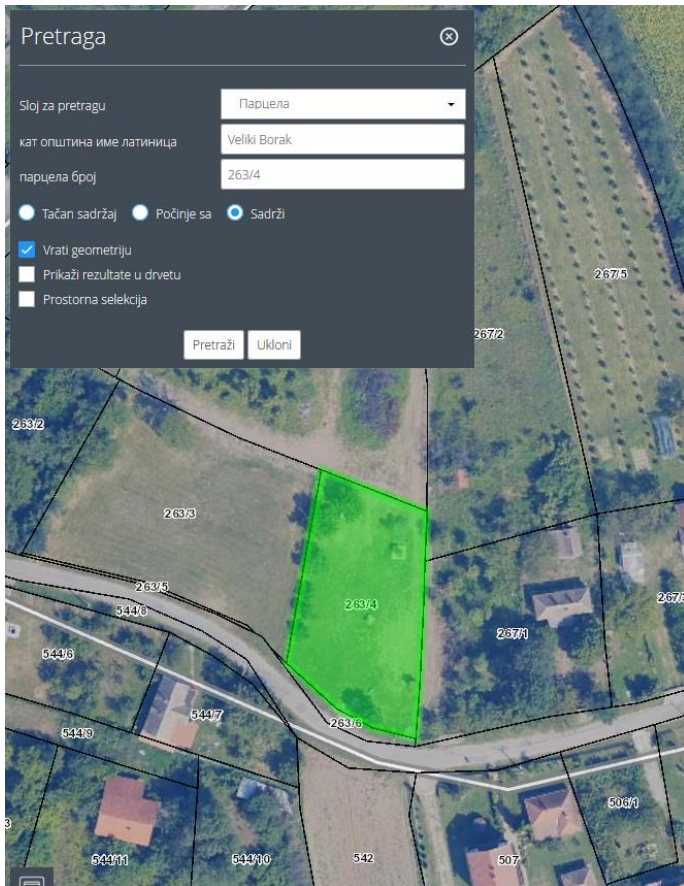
Pretraga

Sloj za pretragu
Парцела
кат општина име латиница
Veliki Borak
парцела број
263/4

Tačan sadržaj Počinje sa Sadrži

Vrati geometriju
Prikaži rezultate u drvetu
Prostorna selekcija

Pretraži Ukloni

267/5
267/2
263/2
263/3
263/5
544/8
544/6
263/4
267/1
267/
544/7
263/6
544/9
506/1
3
544/11
544/10
542
507